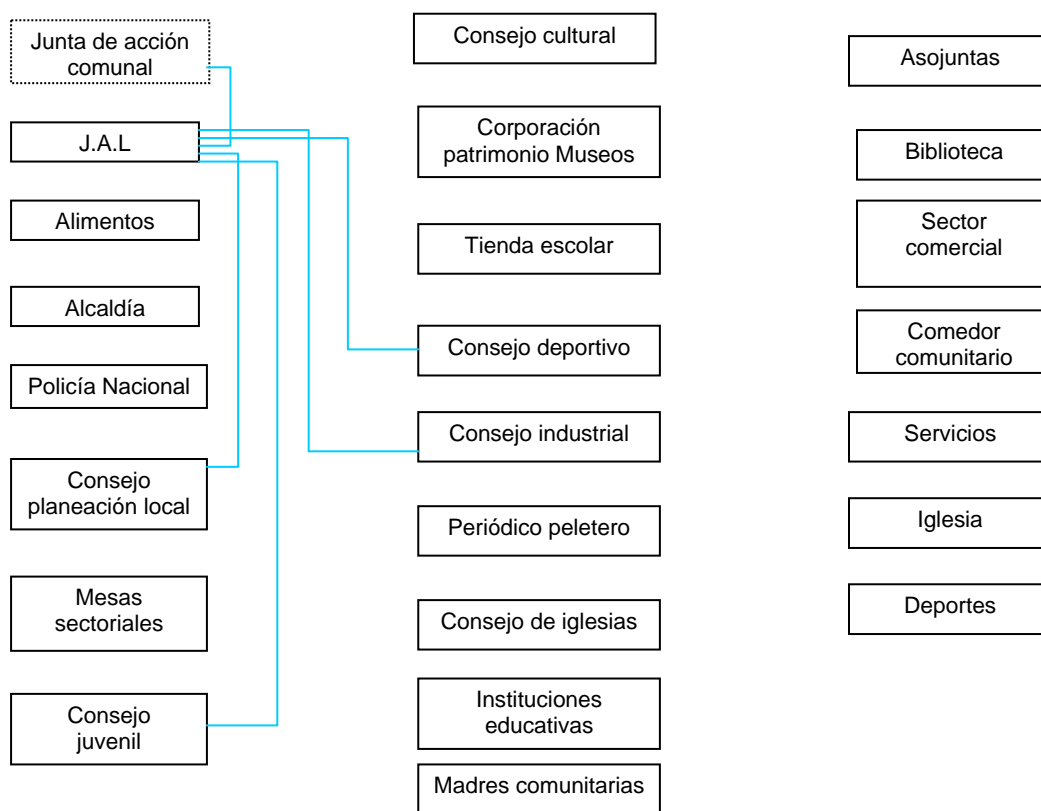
Junta de acción comunal

J.A.L

Alimentos

Alcaldía

Policía Nacional

Consejo planeación local

Mesas sectoriales

Consejo juvenil

Consejo cultural

Corporación patrimonio Museos

Tienda escolar

Consejo deportivo

Consejo industrial

Periódico peletero

Consejo de iglesias

Instituciones educativas

Madres comunitarias

Asojuntas

Biblioteca

Sector comercial

Comedor comunitario

Servicios

Iglesia

Deportes